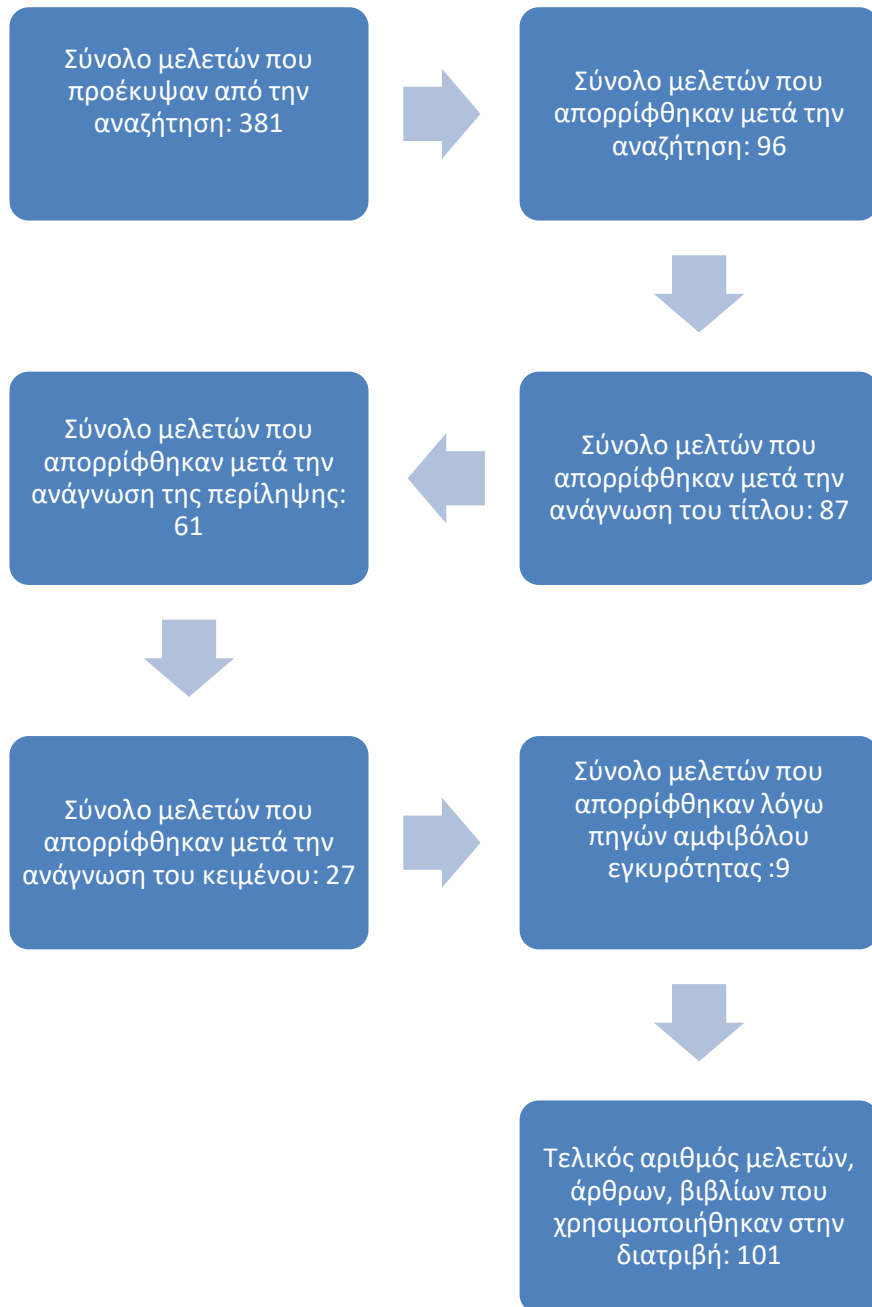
Σύνολο μελετών που προέκυψαν από την αναζήτηση: 381

Σύνολο μελετών που απορρίφθηκαν μετά την αναζήτηση: 96

Σύνολο μελτών που απορρίφθηκαν μετά την ανάγνωση του τίτλου: 87

Σύνολο μελετών που απορρίφθηκαν μετά την ανάγνωση της περίληψης: 61

Σύνολο μελετών που απορρίφθηκαν μετά την ανάγνωση του κειμένου: 27

Σύνολο μελετών που απορρίφθηκαν λόγω πηγών αμφιβόλου εγκυρότητας :9

Τελικός αριθμός μελετών, άρθρων, βιβλίων που χρησιμοποιήθηκαν στην διατριβή: 101